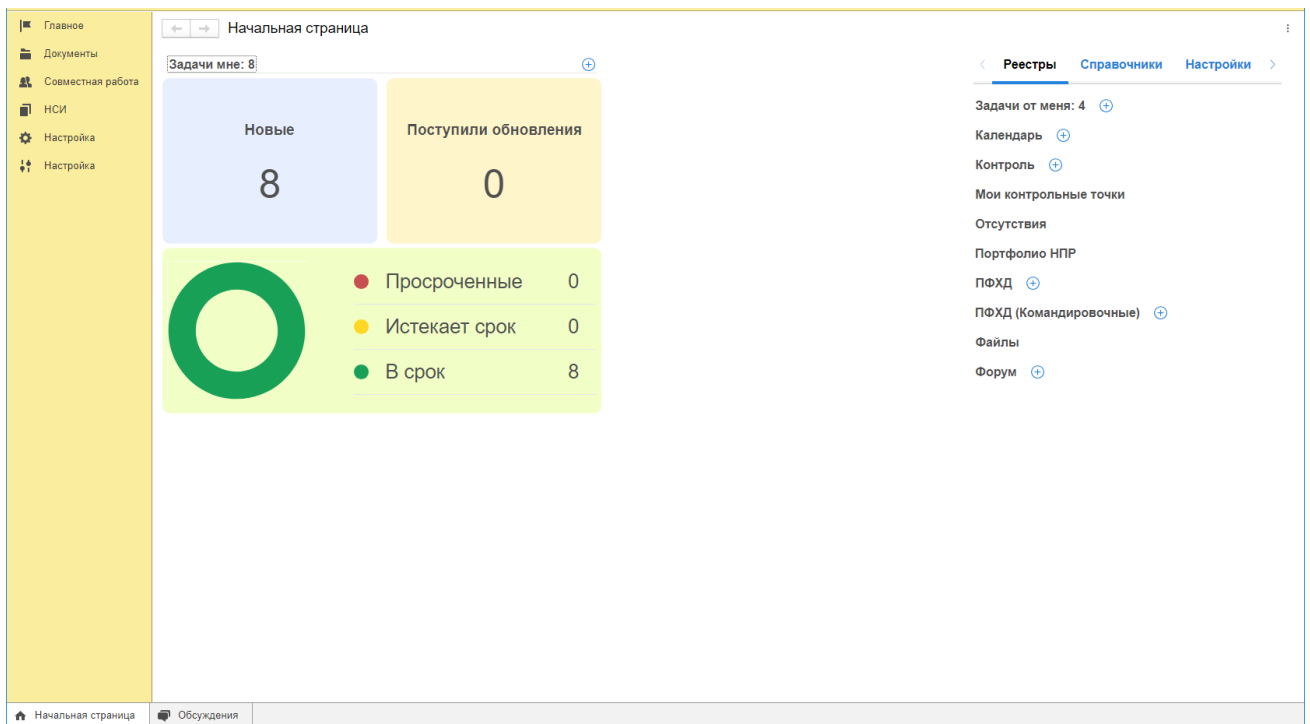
Главное
Документы
Совместная работа
НСИ
Настройка
Настройка

Начальная страница

Задачи мне: 8

| Новые | Поступили обновления |
|---|---|
| 8 | 0 |

Просроченные 0
Истекает срок 0
В срок 8

Реестры Справочники Настройки

Задачи от меня: 4
Календарь
Контроль
Мои контрольные точки
Отсутствия
Портфолио НПР
ПФХД
ПФХД (Командировочные)
Файлы
Форум

Начальная страница
Обсуждения